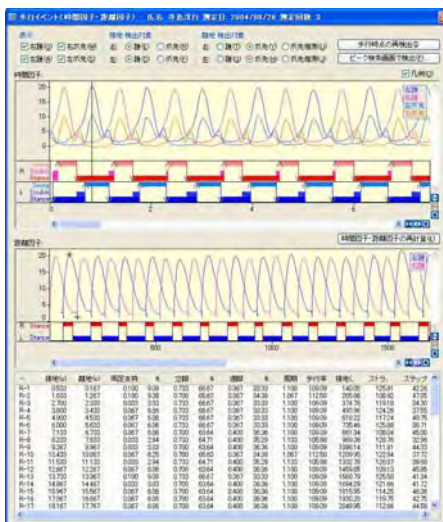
歩行イベント(時間因子・距離因子) - 氏名: 井島洋行 測定日: 2004/08/26 測定回数: 3

表示
☑ 右踵(R) ☑ 右爪先(R)
☑ 左踵(L) ☑ 左爪先(L)

接地 検出対象
右: ◉ 踵(D) ○ 爪先(T)
左: ◉ 踵(D) ○ 爪先(T)

離地 検出対象
右: ○ 踵(D) ◉ 爪先(T) ○ 爪先強制(F)
左: ○ 踵(D) ◉ 爪先(T) ○ 爪先強制(F)

歩行時点の再検出(I)
ピーク検索範囲で検出(P)

時間因子
☑ 凡例(L)

右踵
右爪先
左踵
左爪先

20
15
10
5
0

R: Swing
Double
Stance
L: Swing
Double
Stance

2 4 6

距離因子
時間因子→距離因子の再計算(S)

20
15
10
5
0

右踵
左踵

R: Stance
L: Stance

500 1000 1500

| | 接地(s) | 離地(s) | 両足支持(s) | % | 立脚 | % | 遊脚 | % | 周期 | 歩行率 | 接地L | ストラ.. | ステップ |
|---|---|---|---|---|---|---|---|---|---|---|---|---|---|
| R-1 | 1.633 | 3.167 | 0.100 | 9.38 | 0.700 | 65.67 | 0.367 | 33.33 | 1.100 | 109.09 | 144.05 | 125.41 | 43.23 |
| R-2 | 1.633 | 1.267 | 0.100 | 9.38 | 0.700 | 65.63 | 0.367 | 34.38 | 1.067 | 112.50 | 265.86 | 120.42 | 47.05 |
| R-3 | 2.700 | 2.333 | 0.067 | 6.06 | 0.733 | 66.67 | 0.367 | 33.33 | 1.100 | 109.09 | 374.78 | 119.18 | 34.30 |
| R-4 | 3.800 | 3.433 | 0.067 | 6.06 | 0.733 | 66.67 | 0.367 | 33.33 | 1.100 | 109.09 | 493.96 | 124.28 | 37.55 |
| R-5 | 4.900 | 4.533 | 0.067 | 6.06 | 0.700 | 63.64 | 0.400 | 36.36 | 1.100 | 109.09 | 618.22 | 117.24 | 40.70 |
| R-6 | 6.000 | 5.633 | 0.067 | 6.06 | 0.733 | 66.67 | 0.367 | 33.33 | 1.100 | 109.09 | 735.46 | 125.88 | 36.71 |
| R-7 | 7.100 | 6.733 | 0.067 | 6.06 | 0.733 | 66.67 | 0.367 | 33.33 | 1.100 | 109.09 | 861.34 | 123.00 | 38.88 |
| R-8 | 8.233 | 7.833 | 0.033 | 2.94 | 0.733 | 64.71 | 0.400 | 35.29 | 1.133 | 105.88 | 984.38 | 126.76 | 32.96 |
| R-9 | 9.367 | 8.967 | 0.067 | 6.06 | 0.700 | 63.64 | 0.400 | 36.36 | 1.100 | 109.09 | 1098.14 | 111.91 | 44.53 |
| R-10 | 10.433 | 10.067 | 0.067 | 6.25 | 0.700 | 65.63 | 0.367 | 34.38 | 1.067 | 112.50 | 1209.95 | 122.94 | 37.52 |
| R-11 | 11.567 | 11.133 | 0.067 | 6.06 | 0.733 | 64.71 | 0.400 | 35.29 | 1.133 | 105.88 | 1332.70 | 128.07 | 39.80 |
| R-12 | 12.667 | 12.267 | 0.067 | 6.06 | 0.700 | 63.64 | 0.400 | 36.36 | 1.100 | 109.09 | 1459.85 | 129.13 | 45.86 |
| R-13 | 13.733 | 13.367 | 0.100 | 9.09 | 0.733 | 66.67 | 0.367 | 33.33 | 1.100 | 109.09 | 1568.75 | 125.50 | 41.34 |
| R-14 | 14.867 | 14.467 | 0.067 | 6.06 | 0.700 | 63.64 | 0.400 | 36.36 | 1.100 | 109.09 | 1694.29 | 121.66 | 41.36 |
| R-15 | 15.967 | 15.567 | 0.067 | 6.06 | 0.700 | 63.64 | 0.400 | 36.36 | 1.100 | 109.09 | 1815.95 | 114.25 | 46.26 |
| R-16 | 17.067 | 16.667 | 0.067 | 6.06 | 0.700 | 63.64 | 0.400 | 36.36 | 1.100 | 109.09 | 1930.25 | 119.78 | 42.75 |
| R-17 | 18.167 | 17.767 | 0.067 | 6.06 | 0.700 | 63.64 | 0.400 | 36.36 | 1.100 | 109.09 | 2049.85 | 112.84 | 40.80 |